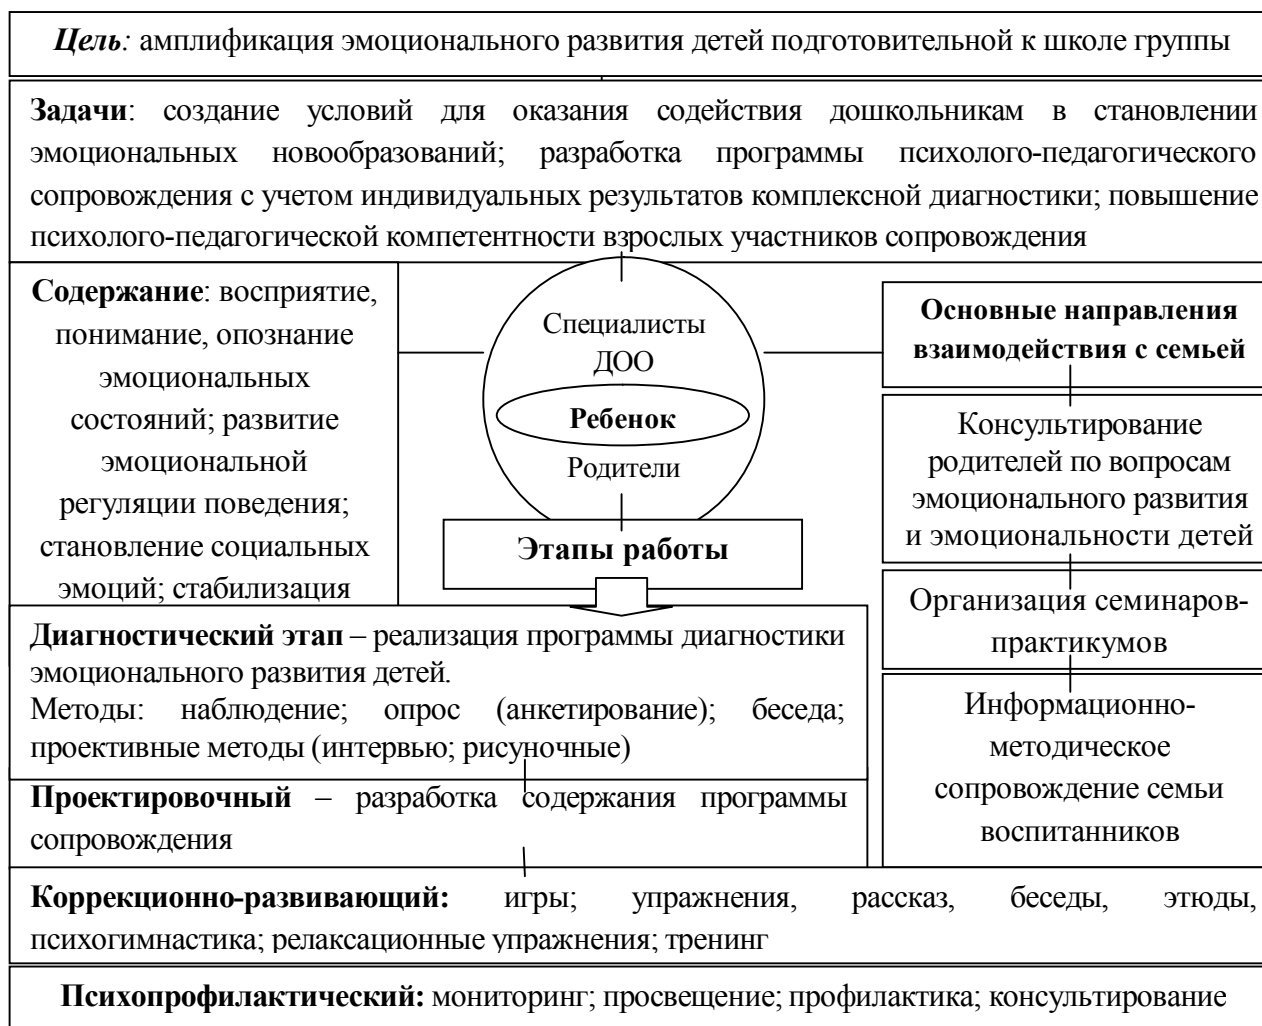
*Цель:* амплификация эмоционального развития детей подготовительной к школе группы

**Задачи**: создание условий для оказания содействия дошкольникам в становлении эмоциональных новообразований; разработка программы психолого-педагогического сопровождения с учетом индивидуальных результатов комплексной диагностики; повышение психолого-педагогической компетентности взрослых участников сопровождения

**Содержание**: восприятие, понимание, опознание эмоциональных состояний; развитие эмоциональной регуляции поведения; становление социальных эмоций; стабилизация

Специалисты ДОО

**Ребенок**

Родители

**Этапы работы**

**Основные направления взаимодействия с семьей**

Консультирование родителей по вопросам эмоционального развития и эмоциональности детей

Организация семинаров-практикумов

Информационно-методическое сопровождение семьи воспитанников

**Диагностический этап** – реализация программы диагностики эмоционального развития детей.
Методы: наблюдение; опрос (анкетирование); беседа; проективные методы (интервью; рисуночные)

**Проектировочный** – разработка содержания программы сопровождения

**Коррекционно-развивающий:** игры; упражнения, рассказ, беседы, этюды, психогимнастика; релаксационные упражнения; тренинг

**Психопрофилактический:** мониторинг; просвещение; профилактика; консультирование